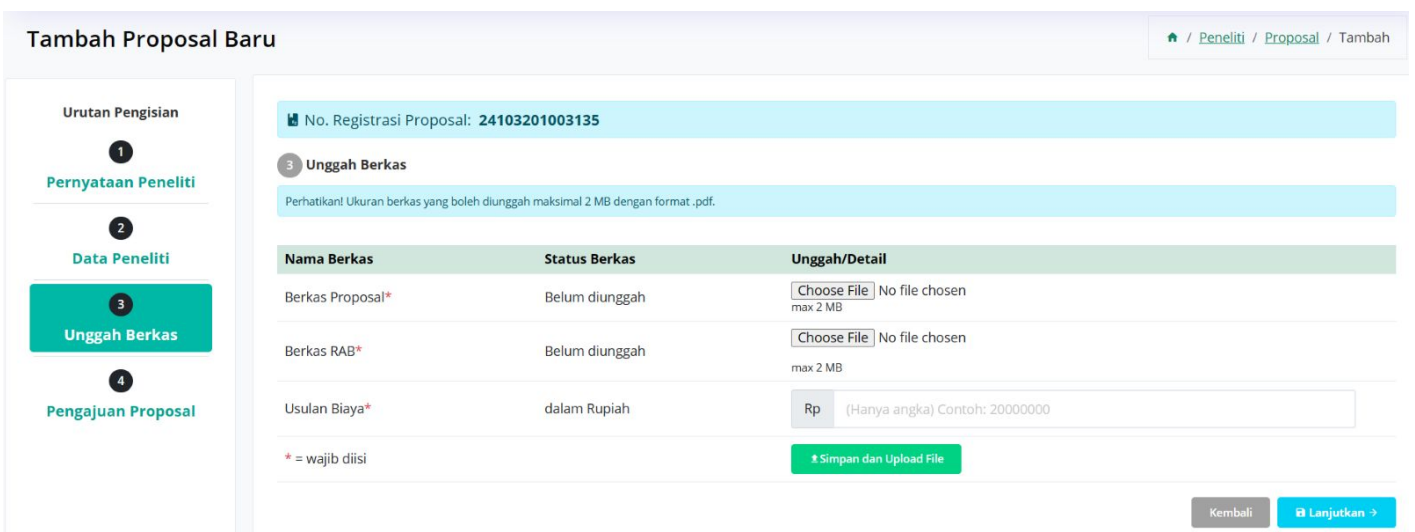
Tambah Proposal Baru

/ Peneliti / Proposal / Tambah

Urutan Pengisian

1
Pernyataan Peneliti

2
Data Peneliti

3
Unggah Berkas

4
Pengajuan Proposal

No. Registrasi Proposal: 24103201003135

3 Unggah Berkas

Perhatikan! Ukuran berkas yang boleh diunggah maksimal 2 MB dengan format .pdf.

| Nama Berkas | Status Berkas | Unggah/Detail |
|---|---|---|
| Berkas Proposal* | Belum diunggah | Choose File No file chosen max 2 MB |
| Berkas RAB* | Belum diunggah | Choose File No file chosen max 2 MB |
| Usulan Biaya* | dalam Rupiah | Rp (Hanya angka) Contoh: 20000000 |
| * = wajib diisi | | Simpan dan Upload File |

Kembali

Lanjutkan →